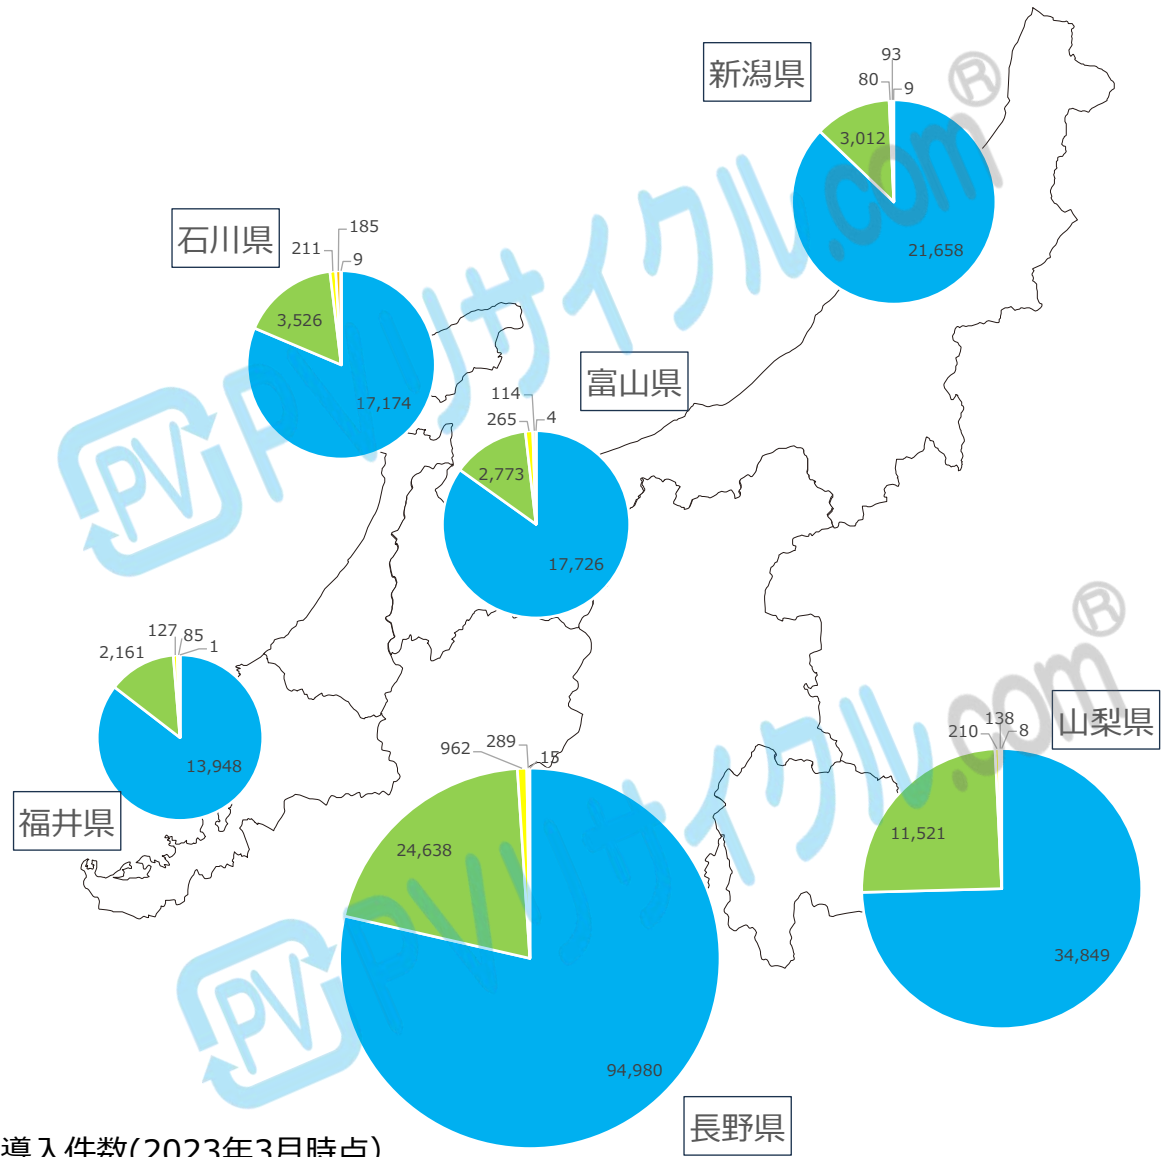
新潟県
93
80
9
3,012
21,658

石川県
185
211
9
3,526
17,174

富山県
114
265
4
2,773
17,726

福井県
127
85
2,161
1
13,948

山梨県
138
210
8
11,521
34,849

962
289
15
24,638
94,980
長野県

PVリサイクル.com®
PVリサイクル.com®
PVリサイクル.com®

導入件数(2023年3月時点)